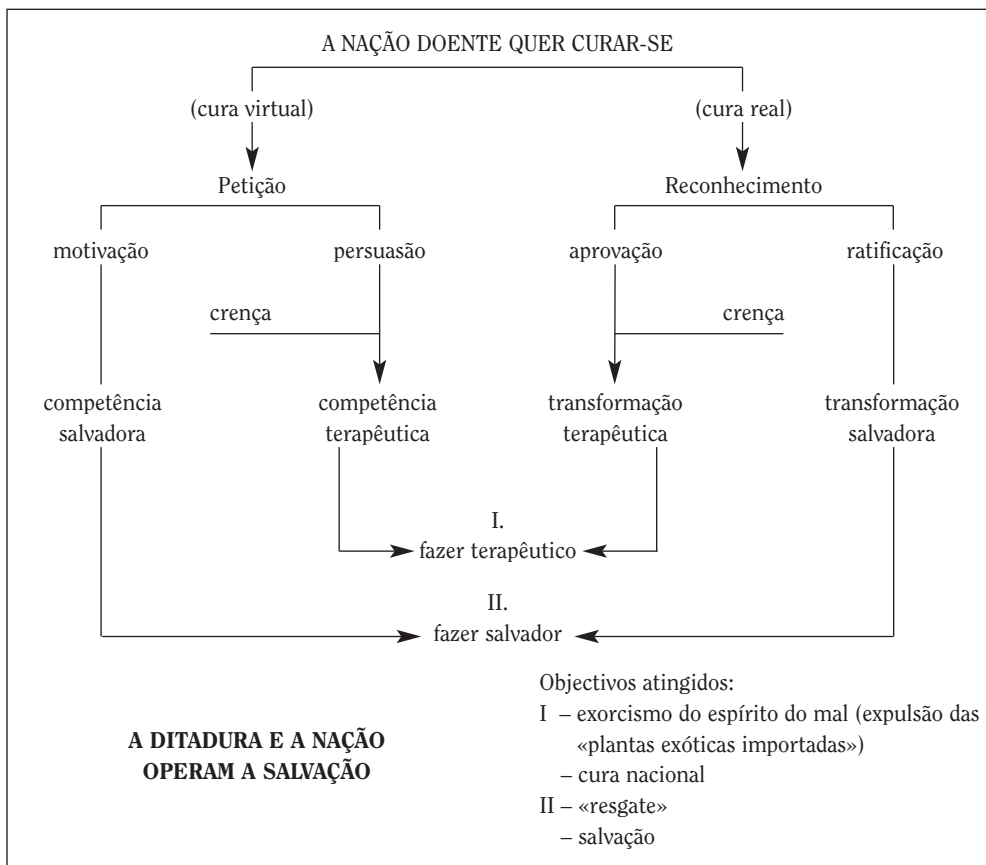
A NAÇÃO DOENTE QUER CURAR-SE

(cura virtual)

(cura real)

Petição

Reconhecimento

motivação

persuasão

aprovação

ratificação

crença

crença

competência salvadora

competência terapêutica

transformação terapêutica

transformação salvadora

I.
fazer terapêutico

II.
fazer salvador

Objectivos atingidos:
I – exorcismo do espírito do mal (expulsão das «plantas exóticas importadas»)
– cura nacional
II – «resgate»
– salvação

A DITADURA E A NAÇÃO OPERAM A SALVAÇÃO